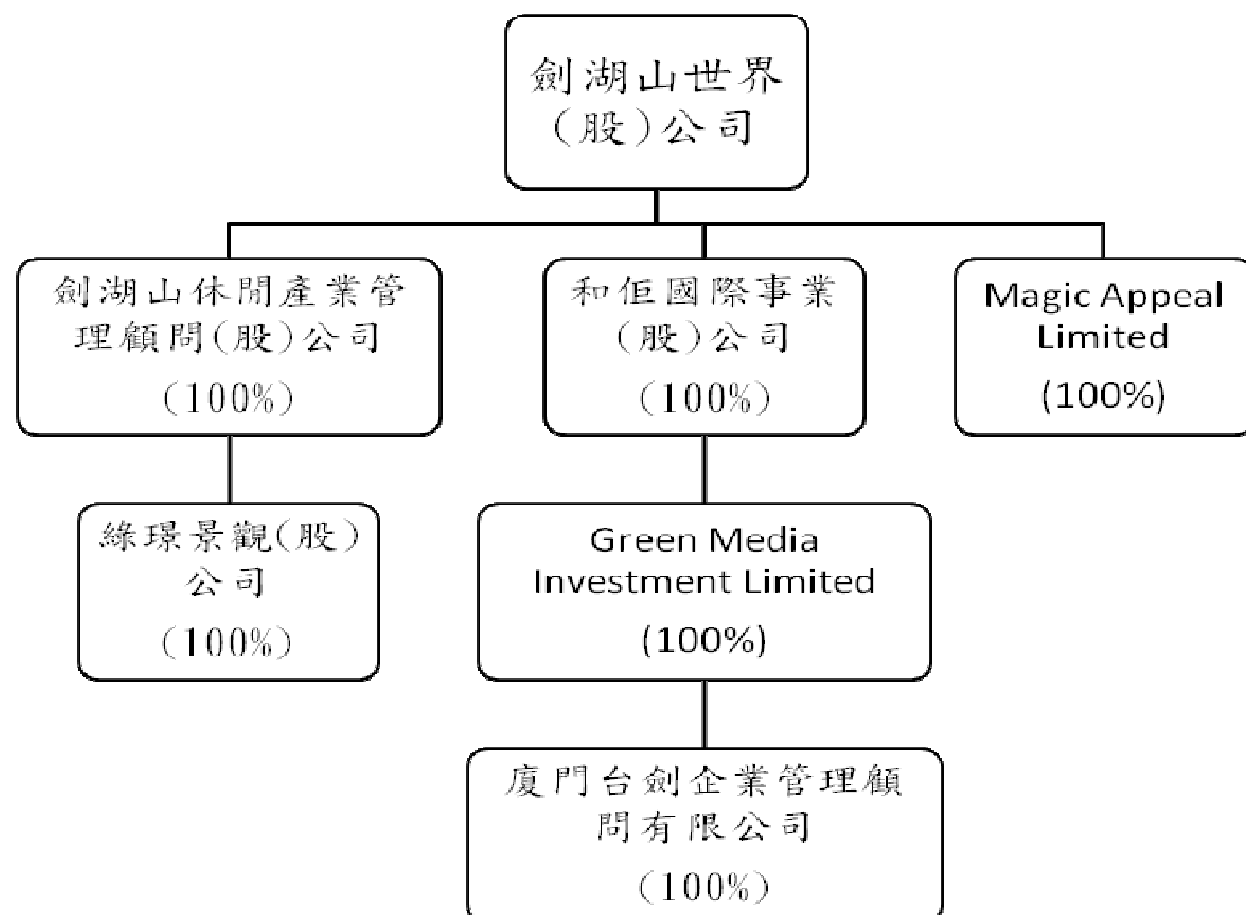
劍湖山世界(股)公司

劍湖山休閒產業管理顧問(股)公司
(100%)

和佢國際事業(股)公司
(100%)

Magic Appeal Limited
(100%)

綠環景觀(股)公司
(100%)

Green Media Investment Limited
(100%)

廈門台劍企業管理顧問有限公司
(100%)